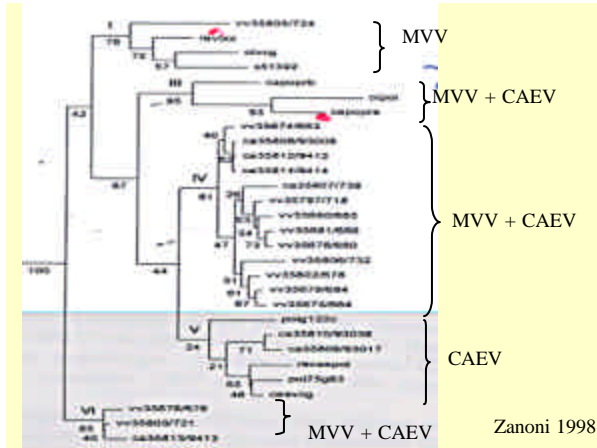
I
79
vv35806/724
mvvso
visng
72
57
s11302
MVV
III
caprarth
96
bipsi
93
sapsyra
MVV + CAEV
42
60
vv35674/662
ca35608/93008
ca35512/9412
ca35518/9414
IV
ca35607/738
vv35797/718
vv35680/660
vv35581/658
vv35676/650
67
61
47
73
vv35605/732
vv35602/678
vv35679/664
vv35675/664
MVV + CAEV
100
44
V
pvsg123c
ca35610/93038
ca35609/93017
caesapo
pol75g83
cacng
24
71
21
83
46
CAEV
VI
vv35678/676
vv35603/721
ca35613/9413
66
46
MVV + CAEV
Zanoni 1998